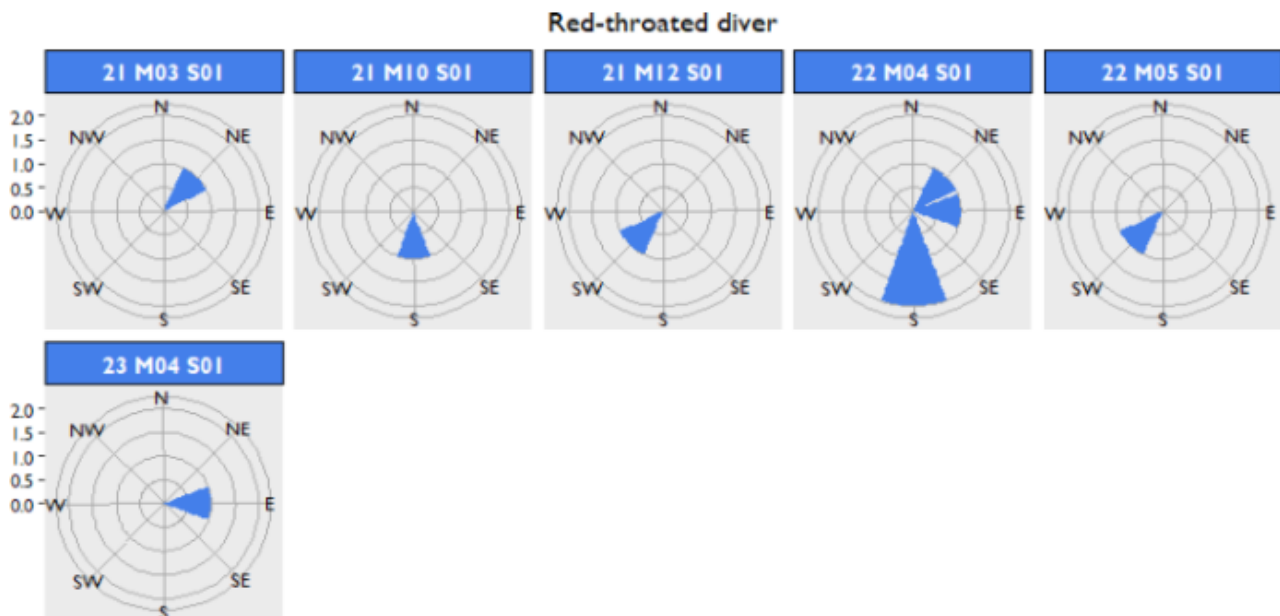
Red-throated diver

21 M03 S01

2.0
1.5
1.0
0.5
0.0

N
NE
E
SE
S
SW
W
NW

21 M10 S01

N
NE
E
SE
S
SW
W
NW

21 M12 S01

N
NE
E
SE
S
SW
W
NW

22 M04 S01

N
NE
E
SE
S
SW
W
NW

22 M05 S01

N
NE
E
SE
S
SW
W
NW

23 M04 S01

2.0
1.5
1.0
0.5
0.0

N
NE
E
SE
S
SW
W
NW